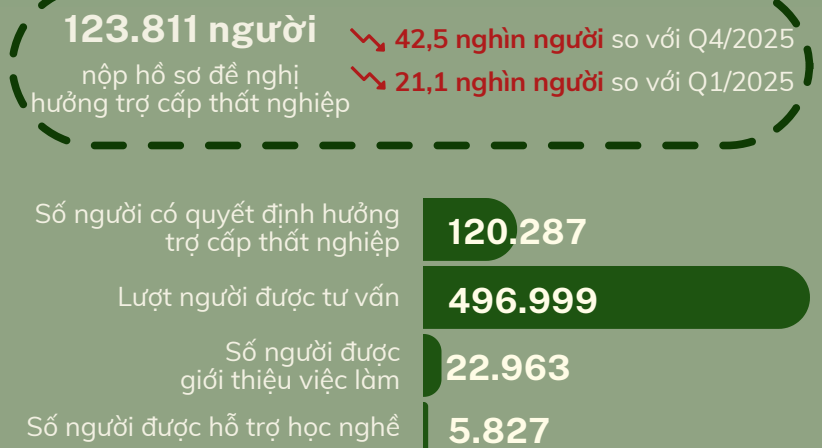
123.811 người
nộp hồ sơ đề nghị hưởng trợ cấp thất nghiệp

42,5 nghìn người so với Q4/2025
21,1 nghìn người so với Q1/2025

Số người có quyết định hưởng trợ cấp thất nghiệp
120.287

Lượt người được tư vấn
496.999

Số người được giới thiệu việc làm
22.963

Số người được hỗ trợ học nghề
5.827